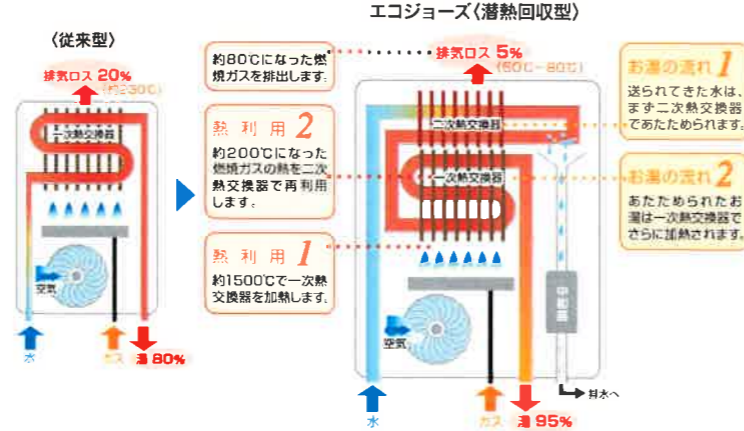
〈従来型〉

排気ロス 20%
(約230℃)

一次熱交換器

空気

水

ガス

湯 80%

エコジョーズ〈潜熱回収型〉

約80℃になった燃焼ガスを排出します。

排気ロス 5%
(50℃~80℃)

熱利用 2

約200℃になった燃焼ガスの熱を二次熱交換器で再利用します。

熱利用 1

約1500℃で一次熱交換器を加熱します。

二次熱交換器

一次熱交換器

中和器

空気

水

ガス

湯 95%

排水へ

お湯の流れ 1

送られてきた水は、まず二次熱交換器であたためられます。

お湯の流れ 2

あたためられたお湯は一次熱交換器でさらに加熱されます。